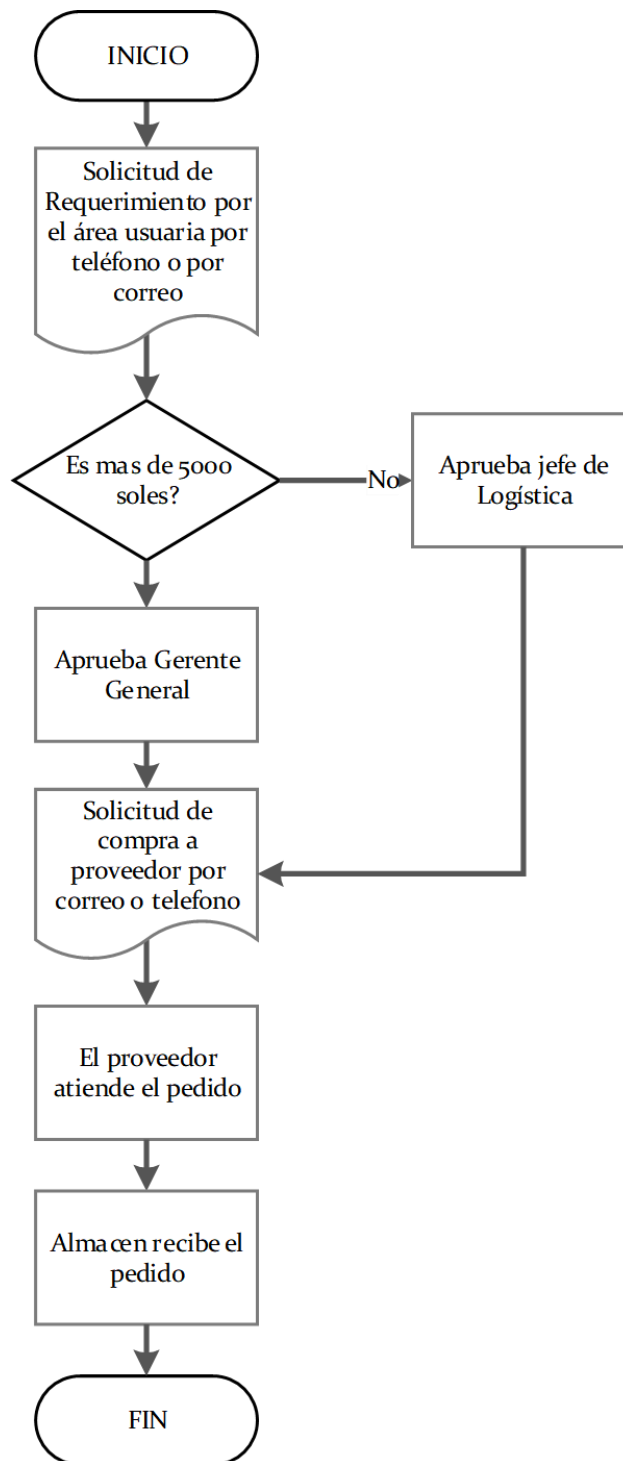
INICIO

Solicitud de Requerimiento por el área usuaria por teléfono o por correo

Es mas de 5000 soles?

No

Aprueba jefe de Logística

Aprueba Gerente General

Solicitud de compra a proveedor por correo o telefono

El proveedor atiende el pedido

Almacen recibe el pedido

FIN